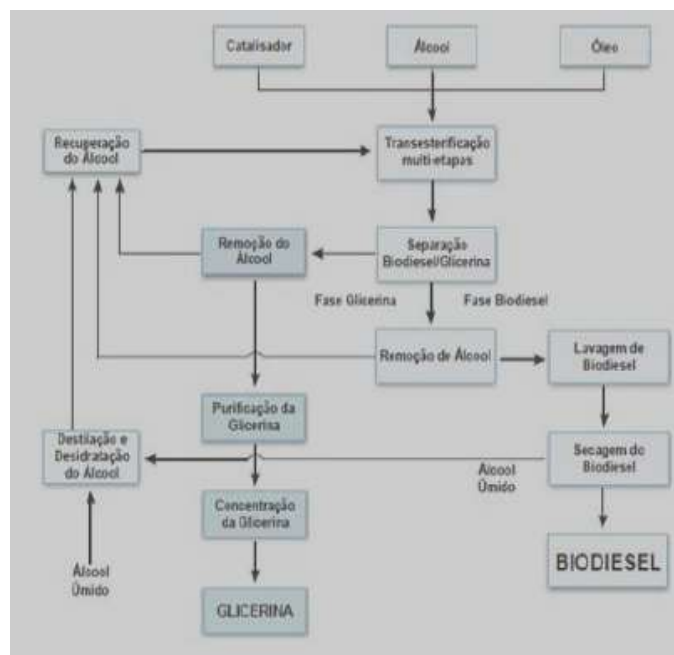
Catalisador

Álcool

Óleo

Recuperação do Álcool

Transesterificação multi-etapas

Remoção do Álcool

Separação Biodiesel/Glicerina

Fase Glicerina

Fase Biodiesel

Remoção de Álcool

Lavagem de Biodiesel

Purificação da Glicerina

Destilação e Desidratação do Álcool

Secagem do Biodiesel

Álcool Úmido

Concentração da Glicerina

BIODIESEL

Álcool Úmido

GLICERINA